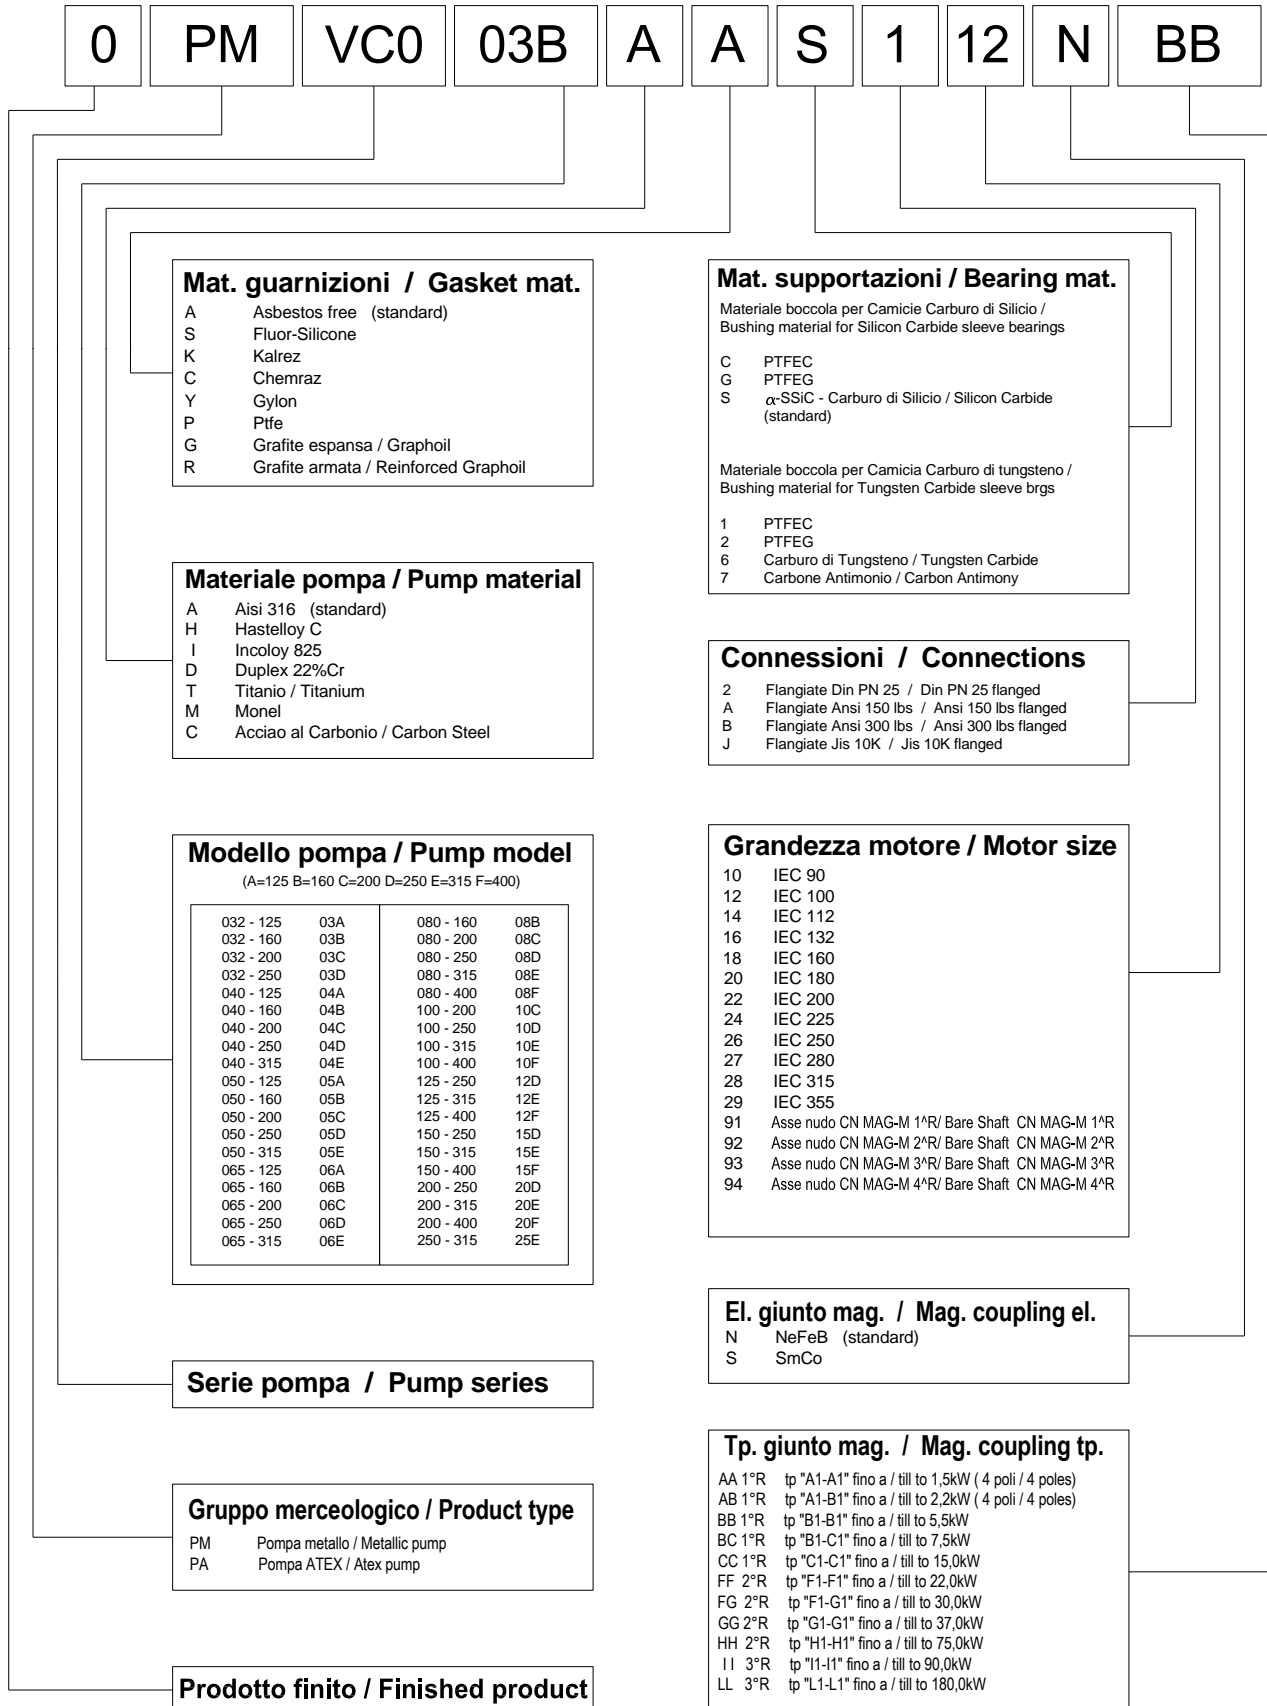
0 PM VC0 03B A A S 1 12 N BB

Mat. guarnizioni / Gasket mat.
A Asbestos free (standard)
S Fluor-Silicone
K Kalrez
C Chemraz
Y Gylon
P Ptfe
G Grafite espansa / Graphoil
R Grafite armata / Reinforced Graphoil

Materiale pompa / Pump material
A Aisi 316 (standard)
H Hastelloy C
I Incoloy 825
D Duplex 22%Cr
T Titanio / Titanium
M Monel
C Acciao al Carbonio / Carbon Steel

Modello pompa / Pump model
(A=125 B=160 C=200 D=250 E=315 F=400)

| | | | |
|---|---|---|---|
| 032 - 125 | 03A | 080 - 160 | 08B |
| 032 - 160 | 03B | 080 - 200 | 08C |
| 032 - 200 | 03C | 080 - 250 | 08D |
| 032 - 250 | 03D | 080 - 315 | 08E |
| 040 - 125 | 04A | 080 - 400 | 08F |
| 040 - 160 | 04B | 100 - 200 | 10C |
| 040 - 200 | 04C | 100 - 250 | 10D |
| 040 - 250 | 04D | 100 - 315 | 10E |
| 040 - 315 | 04E | 100 - 400 | 10F |
| 050 - 125 | 05A | 125 - 250 | 12D |
| 050 - 160 | 05B | 125 - 315 | 12E |
| 050 - 200 | 05C | 125 - 400 | 12F |
| 050 - 250 | 05D | 150 - 250 | 15D |
| 050 - 315 | 05E | 150 - 315 | 15E |
| 065 - 125 | 06A | 150 - 400 | 15F |
| 065 - 160 | 06B | 200 - 250 | 20D |
| 065 - 200 | 06C | 200 - 315 | 20E |
| 065 - 250 | 06D | 200 - 400 | 20F |
| 065 - 315 | 06E | 250 - 315 | 25E |

Serie pompa / Pump series

Gruppo merceologico / Product type
PM Pompa metallo / Metallic pump
PA Pompa ATEX / Atex pump

Prodotto finito / Finished product

Mat. supportazioni / Bearing mat.
Materiale boccola per Camicie Carburo di Silicio / Bushing material for Silicon Carbide sleeve bearings

C PTFEC
G PTFEG
S $\alpha$-SSiC - Carburo di Silicio / Silicon Carbide (standard)

Materiale boccola per Camicia Carburo di tungsteno / Bushing material for Tungsten Carbide sleeve brgs

1 PTFEC
2 PTFEG
6 Carburo di Tungsteno / Tungsten Carbide
7 Carbone Antimonio / Carbon Antimony

Connessioni / Connections
2 Flangiate Din PN 25 / Din PN 25 flanged
A Flangiate Ansi 150 lbs / Ansi 150 lbs flanged
B Flangiate Ansi 300 lbs / Ansi 300 lbs flanged
J Flangiate Jis 10K / Jis 10K flanged

Grandezza motore / Motor size
10 IEC 90
12 IEC 100
14 IEC 112
16 IEC 132
18 IEC 160
20 IEC 180
22 IEC 200
24 IEC 225
26 IEC 250
27 IEC 280
28 IEC 315
29 IEC 355
91 Asse nudo CN MAG-M 1^R/ Bare Shaft CN MAG-M 1^R
92 Asse nudo CN MAG-M 2^R/ Bare Shaft CN MAG-M 2^R
93 Asse nudo CN MAG-M 3^R/ Bare Shaft CN MAG-M 3^R
94 Asse nudo CN MAG-M 4^R/ Bare Shaft CN MAG-M 4^R

El. giunto mag. / Mag. coupling el.
N NeFeB (standard)
S SmCo

Tp. giunto mag. / Mag. coupling tp.
AA 1°R tp "A1-A1" fino a / till to 1,5kW ( 4 poli / 4 poles)
AB 1°R tp "A1-B1" fino a / till to 2,2kW ( 4 poli / 4 poles)
BB 1°R tp "B1-B1" fino a / till to 5,5kW
BC 1°R tp "B1-C1" fino a / till to 7,5kW
CC 1°R tp "C1-C1" fino a / till to 15,0kW
FF 2°R tp "F1-F1" fino a / till to 22,0kW
FG 2°R tp "F1-G1" fino a / till to 30,0kW
GG 2°R tp "G1-G1" fino a / till to 37,0kW
HH 2°R tp "H1-H1" fino a / till to 75,0kW
I I 3°R tp "I1-I1" fino a / till to 90,0kW
LL 3°R tp "L1-L1" fino a / till to 180,0kW